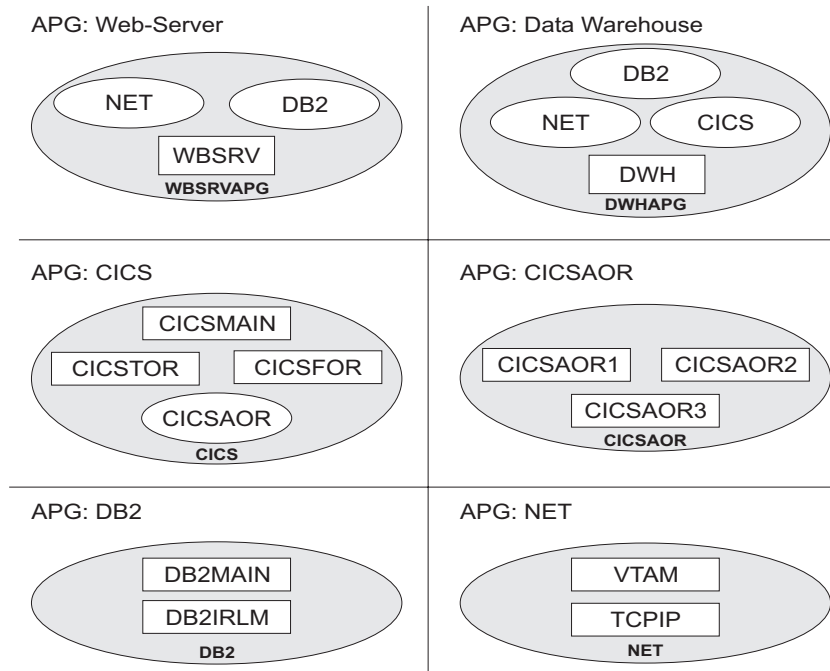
APG: Web-Server

NET

DB2

WBSRV

WBSRVAPG

APG: Data Warehouse

DB2

NET

CICS

DWH

DWHAPG

APG: CICS

CICSMAIN

CICSTOR

CICSFOR

CICSAOR

CICS

APG: CICSAOR

CICSAOR1

CICSAOR2

CICSAOR3

CICSAOR

APG: DB2

DB2MAIN

DB2IRLM

DB2

APG: NET

VTAM

TCPIP

NET